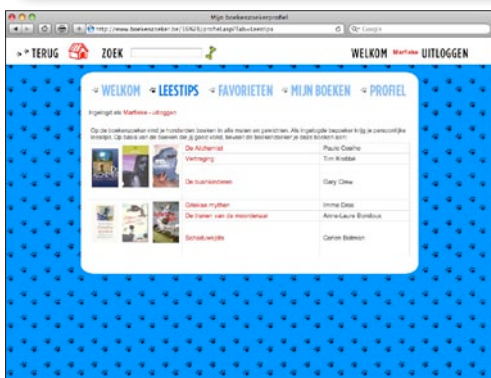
Mijn boekenzoekerprofiel

http://www.boekenzoeker.be/16928/profiel.asp?tab=leestips

Google

TERUG ZOEK

WELKOM Marfieke UITLOGGEN

WELKOM LEESTIPS FAVORIETEN MIJN BOEKEN PROFIEL

Ingelogd als Marfieke - uitloggen

Op de boekenzoeker vind je honderden boeken in alle maten en gewichten. Als ingelogde bezoeker krijg je persoonlijke leestips. Op basis van de boeken die je goed vindt, bevelen de boekenzoeker je deze boeken aan:

| | |
|---|---|
| De Alchemist | Paulo Coelho |
| Vertraging | Tim Krabbé |
| De buurjongen | Gary Crew |
| Griekse mythen | Imme Dros |
| De tranen van de moordenaar | Anne-Laure Bondoux |
| Schaduwzijde | Carlon Bolewin |